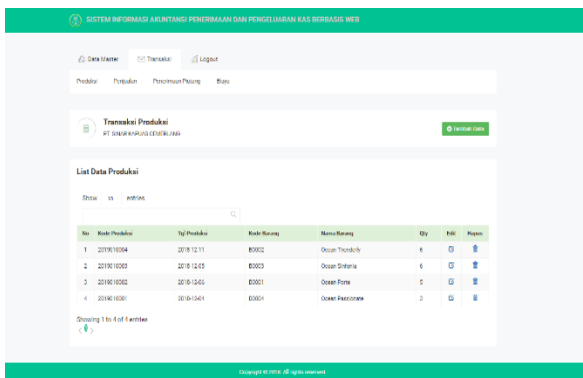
SISTEM INFORMASI AKUNTANSI PENERIMAAN DAN PENGELUARAN KAS BERBASIS WEB

Data Master | Transaksi | Logout

Produksi | Penjualan | Penerimaan Piutang | Biaya

Transaksi Produksi
PT SINAR KAPUAS CEMERLANG

Tambah data

List Data Produksi

Show 10 entries

| No | Kode Produksi | Tgl Produksi | Kode Barang | Nama Barang | Qty | Edit | Hapus |
|---|---|---|---|---|---|---|---|
| 1 | 2019010004 | 2018-12-11 | B0002 | Ocean Thendody | 6 | | |
| 2 | 2019010003 | 2018-12-05 | B0003 | Ocean Sinfonia | 6 | | |
| 3 | 2019010002 | 2018-12-06 | B0001 | Ocean Forte | 5 | | |
| 4 | 2019010001 | 2018-12-01 | B0004 | Ocean Passionate | 3 | | |

Showing 1 to 4 of 4 entries

Copyright © 2018. All rights reserved.